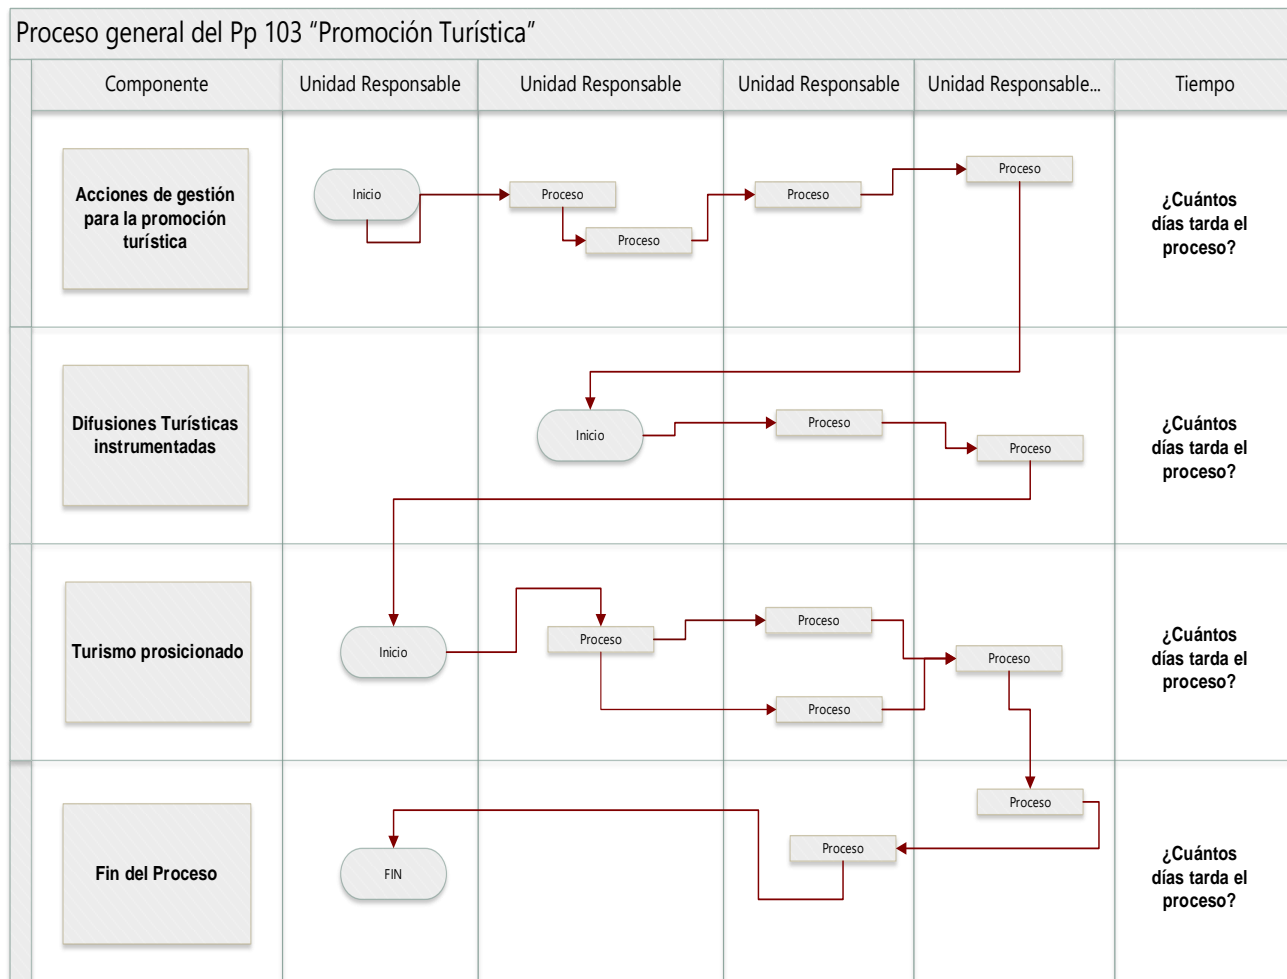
Proceso general del Pp 103 “Promoción Turística”

| Componente | Unidad Responsable | Unidad Responsable | Unidad Responsable | Unidad Responsable... | Tiempo |
|---|---|---|---|---|---|
| Acciones de gestión para la promoción turística | Inicio | Proceso Proceso | Proceso | Proceso | ¿Cuántos días tarda el proceso? |
| Difusiones Turísticas instrumentadas | | Inicio | Proceso | Proceso | ¿Cuántos días tarda el proceso? |
| Turismo prosicionado | Inicio | Proceso | Proceso Proceso | Proceso | ¿Cuántos días tarda el proceso? |
| Fin del Proceso | FIN | | Proceso | Proceso | ¿Cuántos días tarda el proceso? |